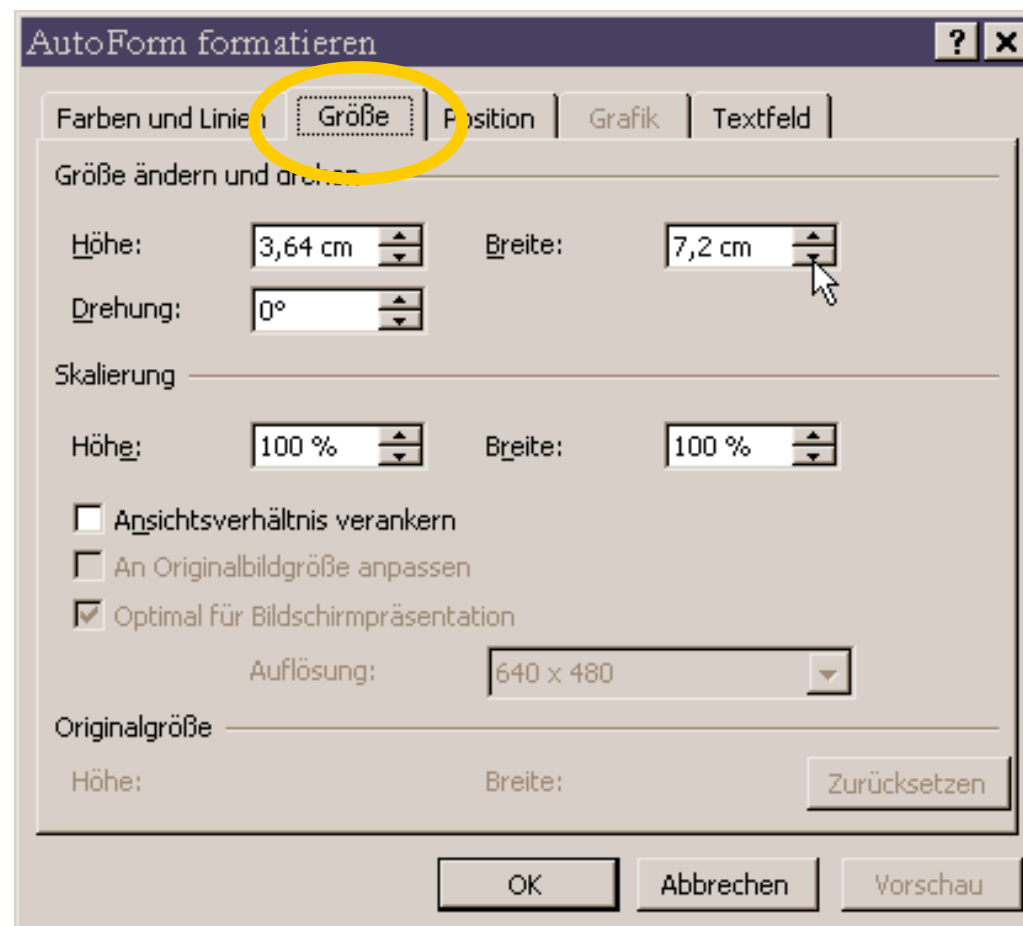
AutoForm formatieren

? ×

Farben und Linien | Größe | Position | Grafik | Textfeld

Größe ändern und drehen

Höhe: 3,64 cm Breite: 7,2 cm

Drehung: 0°

Skalierung

Höhe: 100 % Breite: 100 %

Ansichtsverhältnis verankern

An Originalbildgröße anpassen

Optimal für Bildschirmpräsentation

Auflösung: 640 x 480

Originalgröße

Höhe: Breite: Zurücksetzen

OK Abbrechen Vorschau